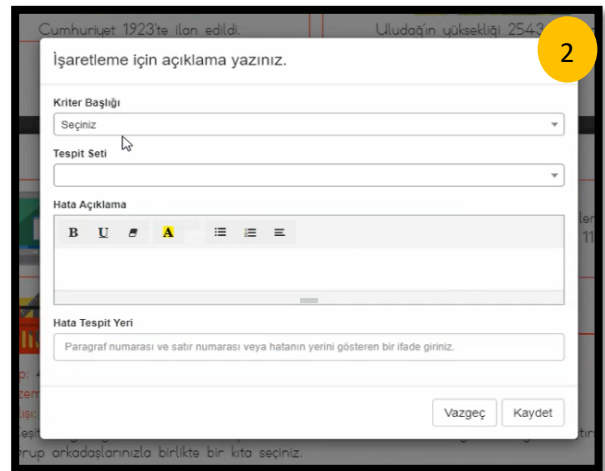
Cumhuriyet 1923'te ilan edildi.

Uludağın yüksekliği 2543

2

İşaretleme için açıklama yazınız.

Kriter Başlığı

Seçiniz

Tespit Seti

Hata Açıklama

B U A

Hata Tespit Yeri

Paragraf numarası ve satır numarası veya hatanın yerini gösteren bir ifade giriniz.

Vazgeç Kaydet

rup arkadaşlarınızla birlikte bir kıta seçiniz.